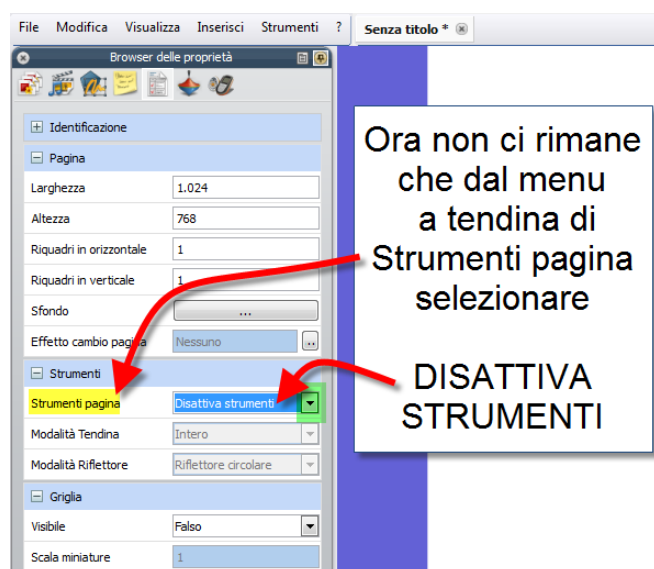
File Modifica Visualizza Inserisci Strumenti ? Senza titolo *

Browser delle proprietà

Identificazione

Pagina

| | |
|---|---|
| Larghezza | 1.024 |
| Altezza | 768 |
| Riquadri in orizzontale | 1 |
| Riquadri in verticale | 1 |
| Sfondo | ... |
| Effetto cambio pagina | Nessuno |

Strumenti

| | |
|---|---|
| Strumenti pagina | Disattiva strumenti |
| Modalità Tendina | Intero |
| Modalità Riflettore | Riflettore circolare |

Griglia

| | |
|---|---|
| Visibile | Falso |
| Scala miniature | 1 |

Ora non ci rimane che dal menu a tendina di Strumenti pagina selezionare

DISATTIVA STRUMENTI